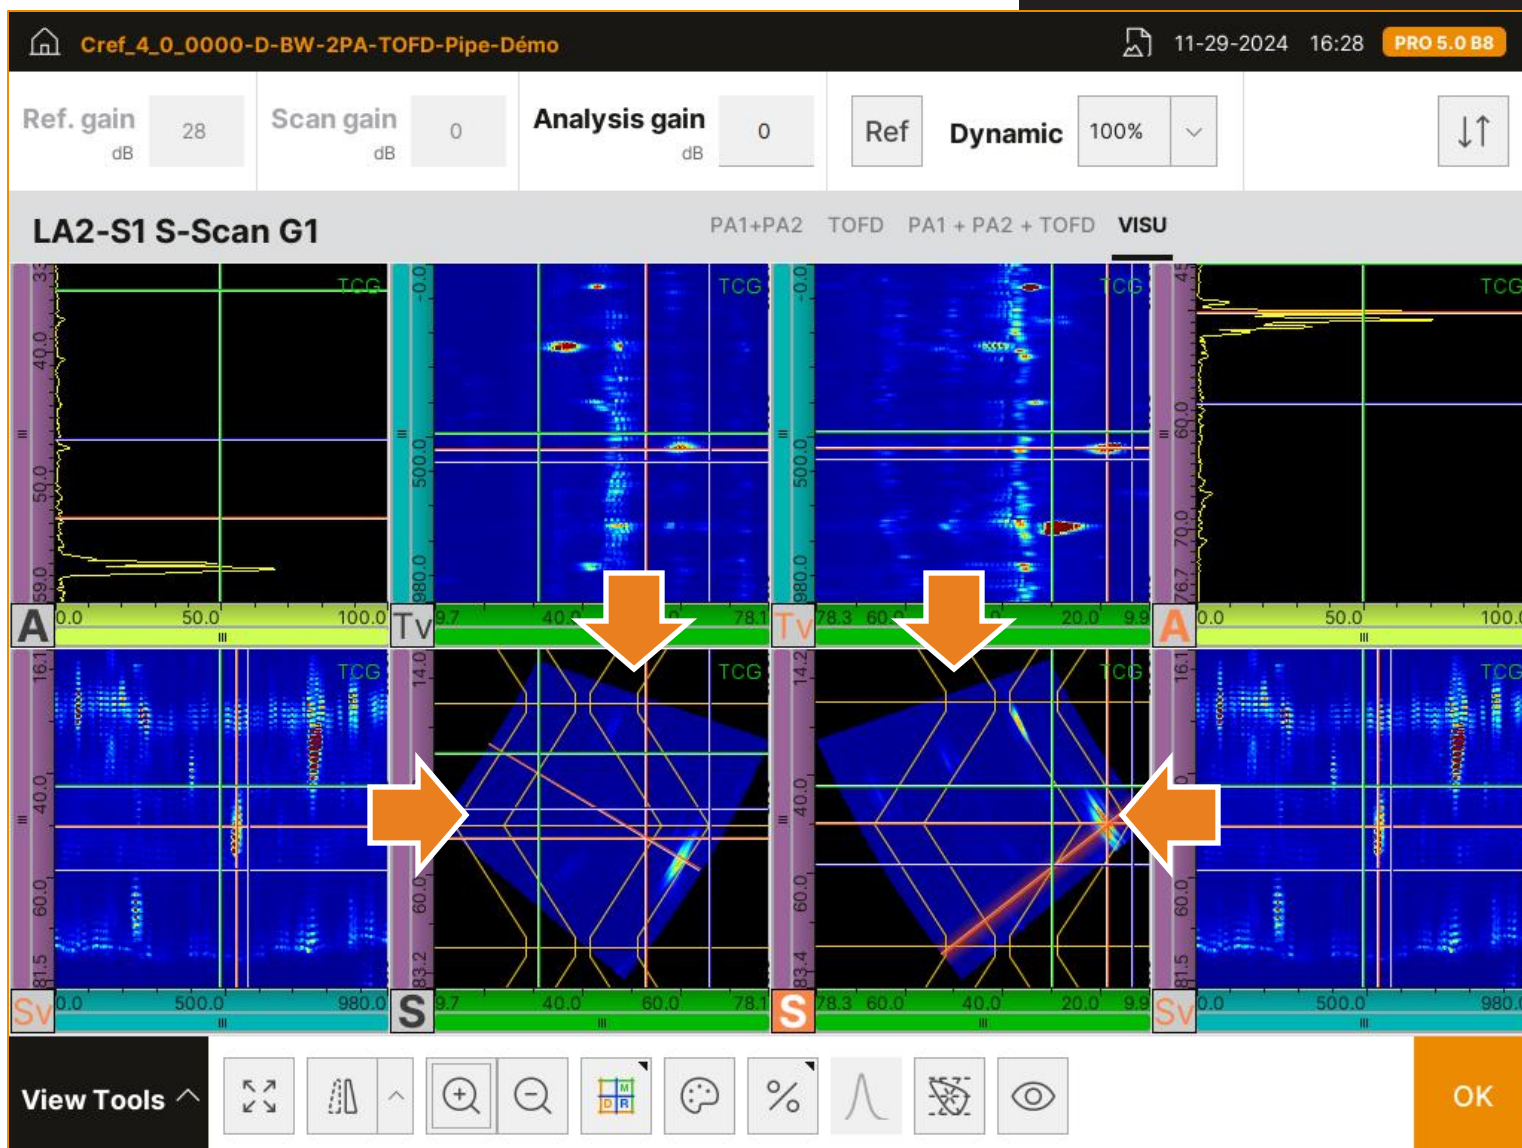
Cref_4_0_0000-D-BW-2PA-TOFD-Pipe-Démo 11-29-2024 16:28 PRO 5.0 B8

Ref. gain dB 28 Scan gain dB 0 Analysis gain dB 0 Ref Dynamic 100%

LA2-S1 S-Scan G1

PA1+PA2 TOFD PA1 + PA2 + TOFD VISU

TCG TCG TCG TCG

33 40.0 50.0 59.0 -0.0 500.0 980.0 -0.0 500.0 980.0 45 60.0 70.0 76.7

A 0.0 50.0 100.0 Tv 9.7 40.0 78.1 Tv 78.3 60.0 20.0 9.9 A 0.0 50.0 100.0

TCG TCG TCG TCG

16.1 40.0 60.0 81.5 14.0 60.0 83.2 14.2 40.0 60.0 83.4 16.1 60.0 81.5

Sv 0.0 500.0 980.0 S 9.7 40.0 60.0 78.1 S 78.3 60.0 40.0 20.0 9.9 Sv 0.0 500.0 980.0

View Tools OK